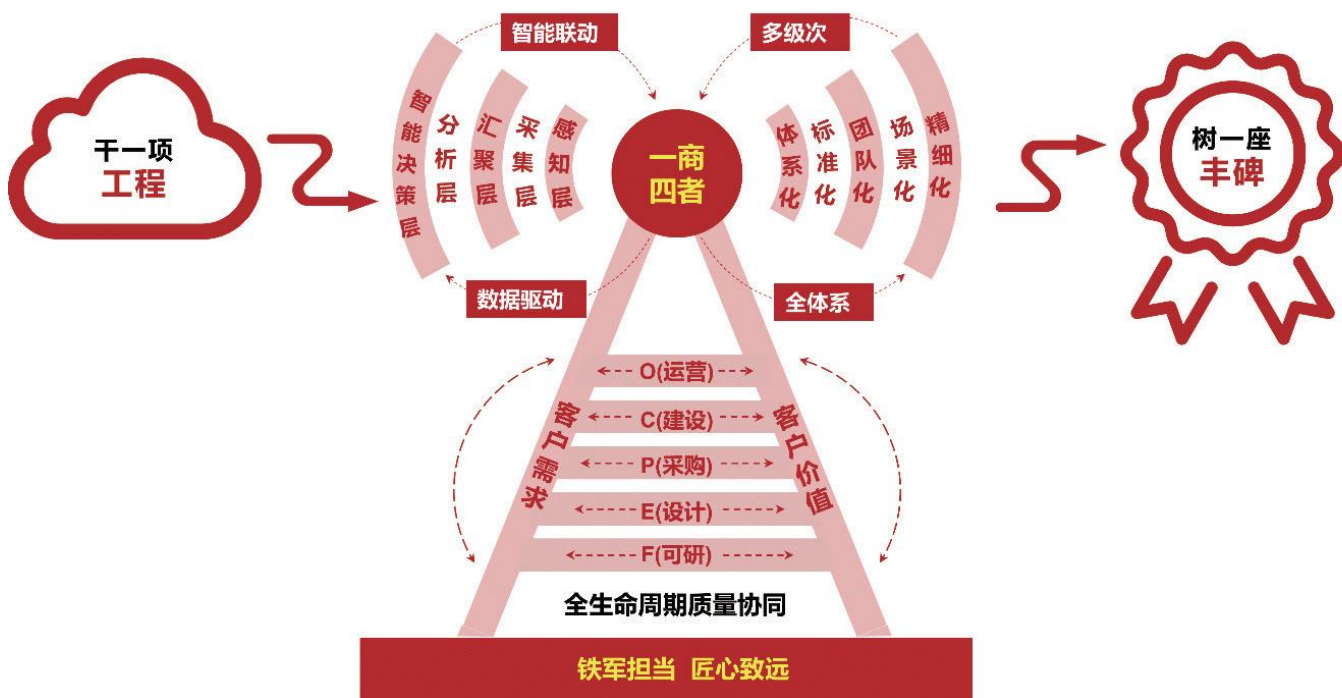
干一项
工程

智能联动
多级次

智能决策层
分析层
汇聚层
采集层
感知层

一商
四者

体系化
标准化
团队化
协景化
精细化

数据驱动
全体系

树一座
丰碑

O(运营)
C(建设)
P(采购)
E(设计)
F(可研)

客户需求
客户价值

全生命周期质量协同

铁军担当 匠心致远